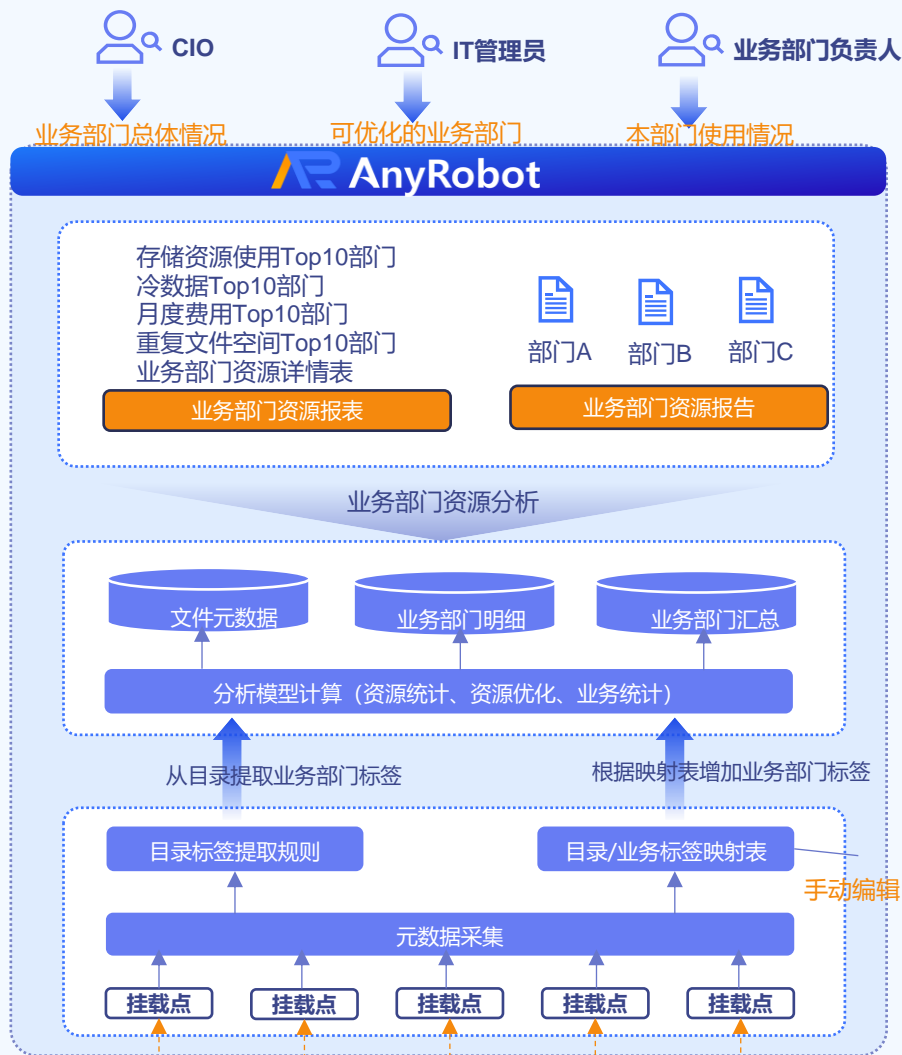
CIO
IT管理员
业务部门负责人
业务部门总体情况
可优化的业务部门
本部门使用情况
AnyRobot
存储资源使用Top10部门
冷数据Top10部门
月度费用Top10部门
重复文件空间Top10部门
业务部门资源详情表
业务部门资源报表
部门A
部门B
部门C
业务部门资源报告
业务部门资源分析
文件元数据
业务部门明细
业务部门汇总
分析模型计算（资源统计、资源优化、业务统计）
从目录提取业务部门标签
根据映射表增加业务部门标签
目录标签提取规则
目录/业务标签映射表
手动编辑
元数据采集
挂载点
挂载点
挂载点
挂载点
挂载点